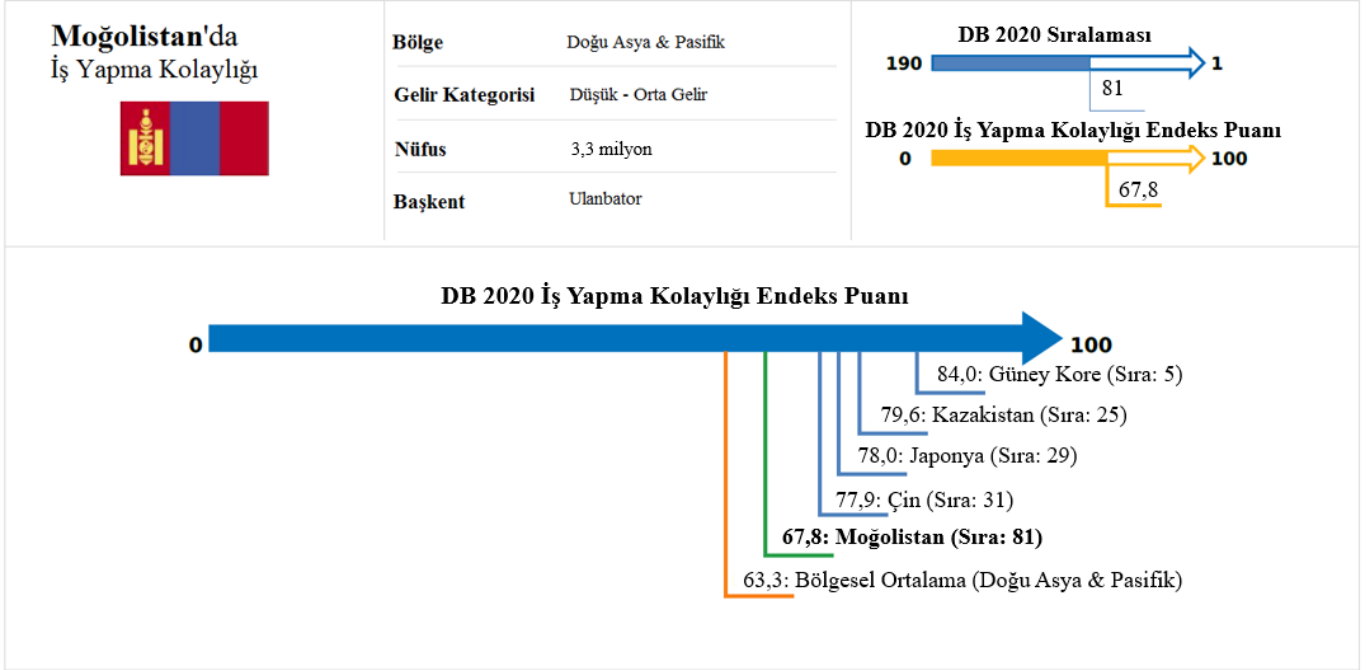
Moğolistan'da İş Yapma Kolaylığı

| Bölge | Doğu Asya & Pasifik |
|---|---|
| Gelir Kategorisi | Düşük - Orta Gelir |
| Nüfus | 3,3 milyon |
| Başkent | Ulanbator |

DB 2020 Sıralaması
190
1
81

DB 2020 İş Yapma Kolaylığı Endeks Puanı
0
100
67,8

DB 2020 İş Yapma Kolaylığı Endeks Puanı
0
100
84,0: Güney Kore (Sıra: 5)
79,6: Kazakistan (Sıra: 25)
78,0: Japonya (Sıra: 29)
77,9: Çin (Sıra: 31)
67,8: Moğolistan (Sıra: 81)
63,3: Bölgesel Ortalama (Doğu Asya & Pasifik)